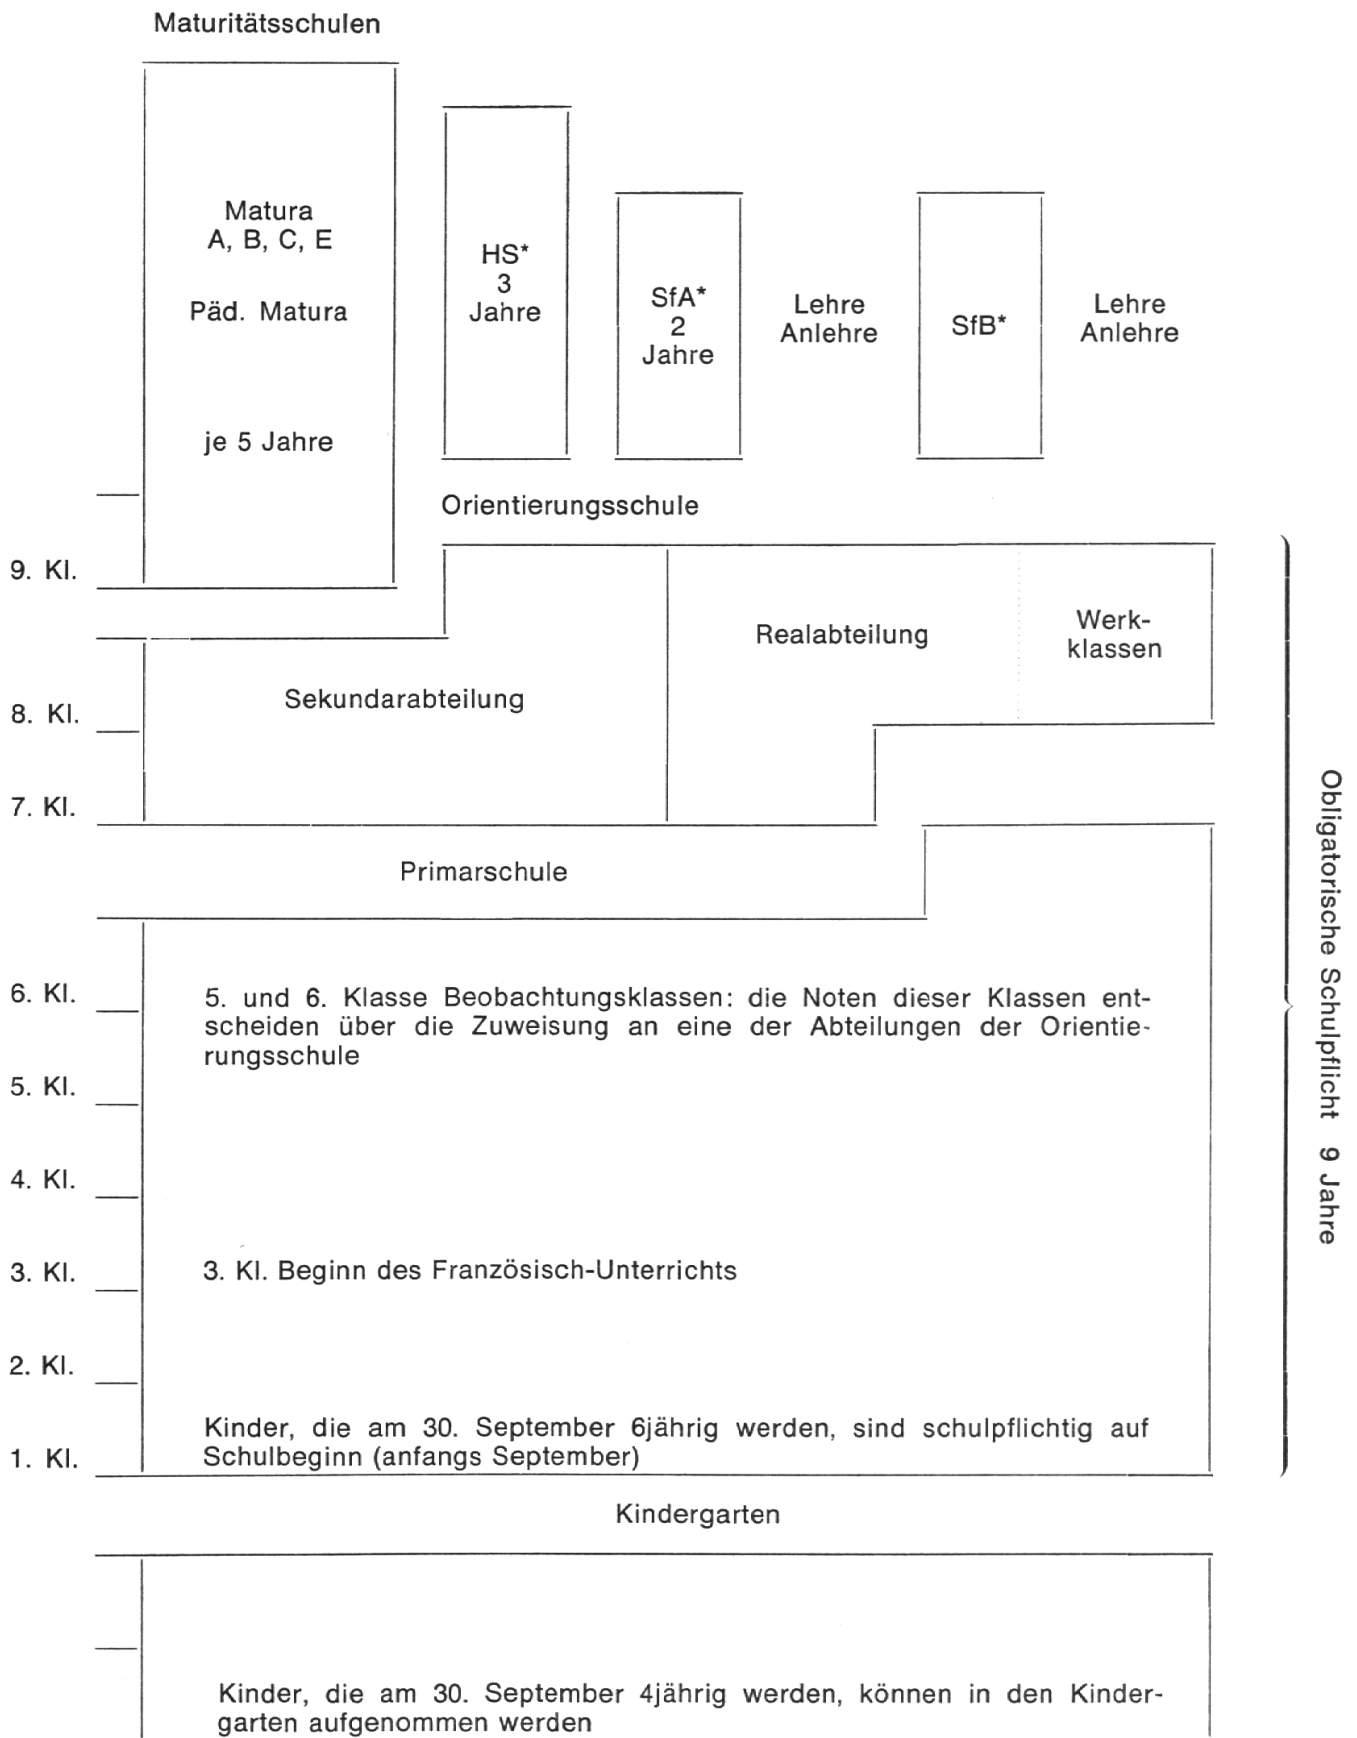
Maturitätsschulen

Matura
A, B, C, E

Päd. Matura

je 5 Jahre

HS*
3
Jahre

SfA*
2
Jahre

Lehre
Anlehre

SfB*

Lehre
Anlehre

Orientierungsschule

9. Kl.

Realabteilung

Werkklassen

Sekundarabteilung

8. Kl.

7. Kl.

Primarschule

6. Kl.

5. und 6. Klasse Beobachtungsklassen: die Noten dieser Klassen entscheiden über die Zuweisung an eine der Abteilungen der Orientierungsschule

5. Kl.

4. Kl.

3. Kl.

3. Kl. Beginn des Französisch-Unterrichts

2. Kl.

1. Kl.

Kinder, die am 30. September 6jährig werden, sind schulpflichtig auf Schulbeginn (anfangs September)

Obligatorische Schulpflicht 9 Jahre

Kindergarten

Kinder, die am 30. September 4jährig werden, können in den Kindergarten aufgenommen werden